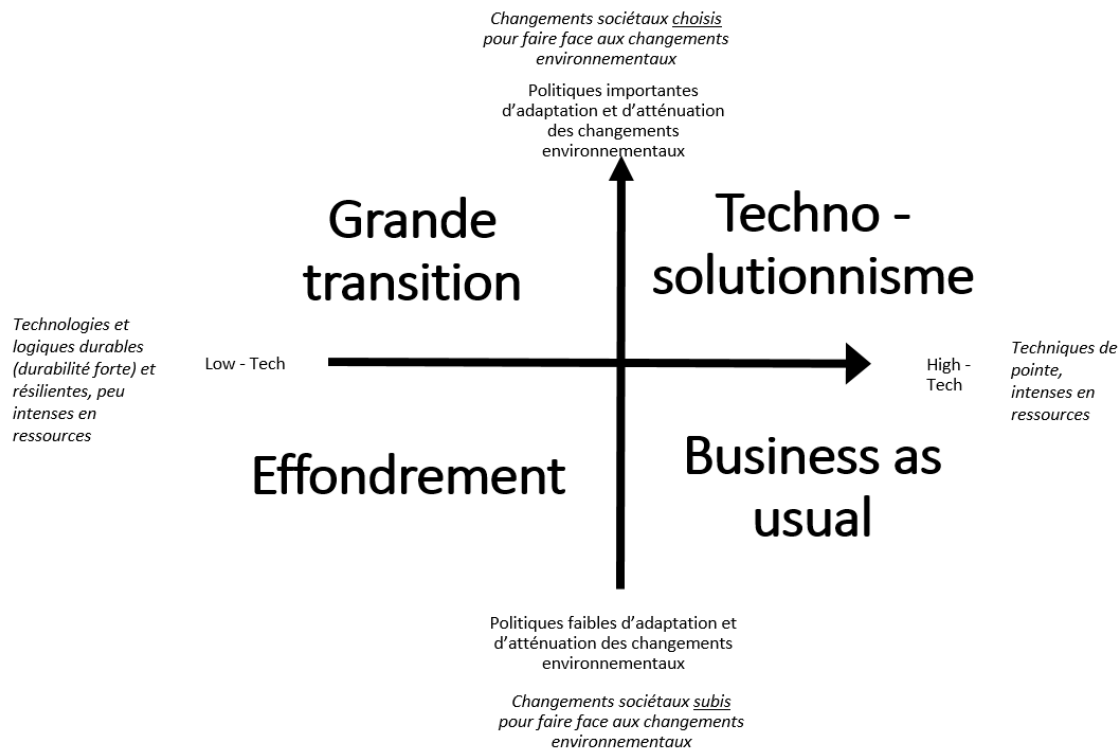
Changements sociétaux choisis pour faire face aux changements environnementaux

Politiques importantes d'adaptation et d'atténuation des changements environnementaux

Grande transition

Techno - solutionnisme

Technologies et logiques durables (durabilité forte) et résilientes, peu intenses en ressources

Low - Tech

High - Tech

Techniques de pointe, intenses en ressources

Effondrement

Business as usual

Politiques faibles d'adaptation et d'atténuation des changements environnementaux

Changements sociétaux subis pour faire face aux changements environnementaux